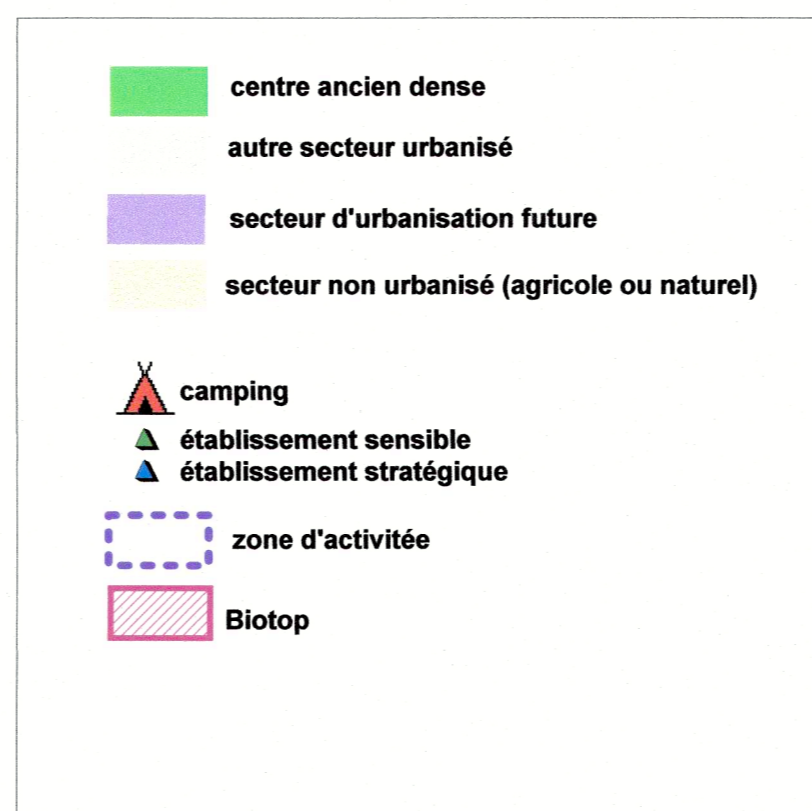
centre ancien dense

autre secteur urbanisé

secteur d'urbanisation future

secteur non urbanisé (agricole ou naturel)

camping

établissement sensible

établissement stratégique

zone d'activitée

Biotop